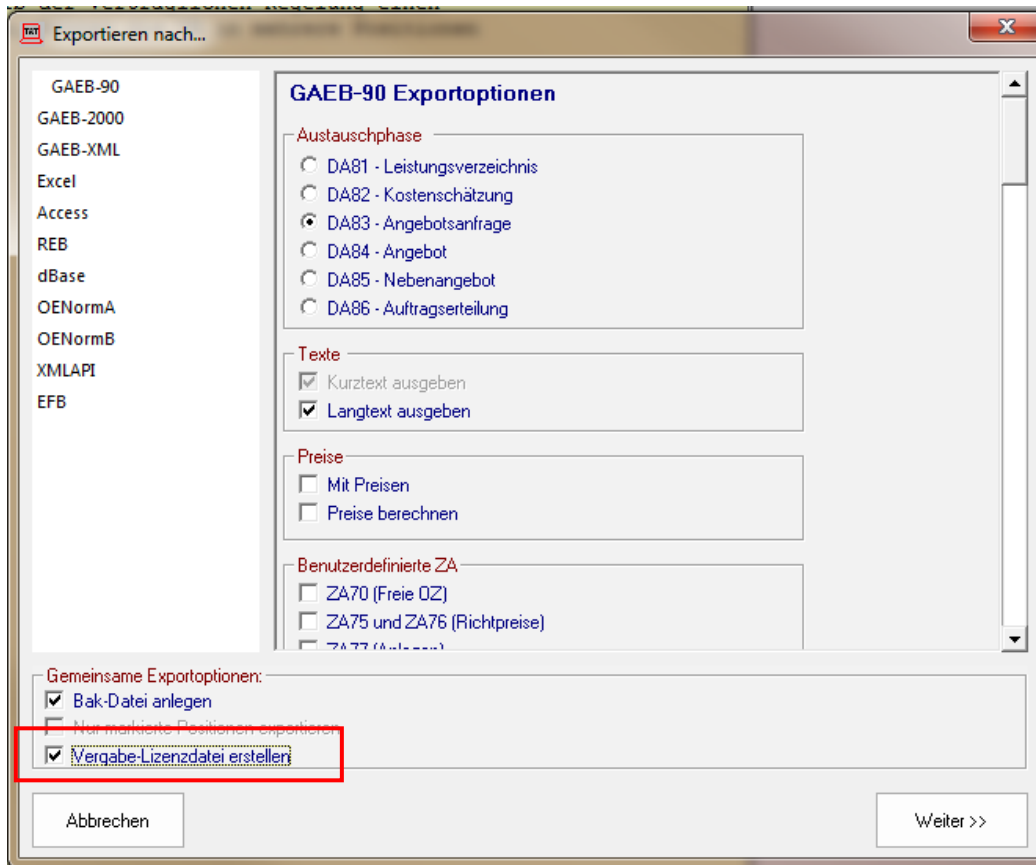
Exportieren nach...

GAEB-90
GAEB-2000
GAEB-XML
Excel
Access
REB
dBase
OENormA
OENormB
XMLAPI
EFB

GAEB-90 Exportoptionen

Austauschphase
DA81 - Leistungsverzeichnis
DA82 - Kostenschätzung
DA83 - Angebotsanfrage
DA84 - Angebot
DA85 - Nebenangebot
DA86 - Auftragserteilung

Texte
Kurztext ausgeben
Langtext ausgeben

Preise
Mit Preisen
Preise berechnen

Benutzerdefinierte ZA
ZA70 (Freie OZ)
ZA75 und ZA76 (Richtpreise)
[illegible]

Gemeinsame Exportoptionen:
Bak-Datei anlegen
Nur markierte Positionen exportieren
Vergabe-Lizenzdatei erstellen

Abbrechen
Weiter >>